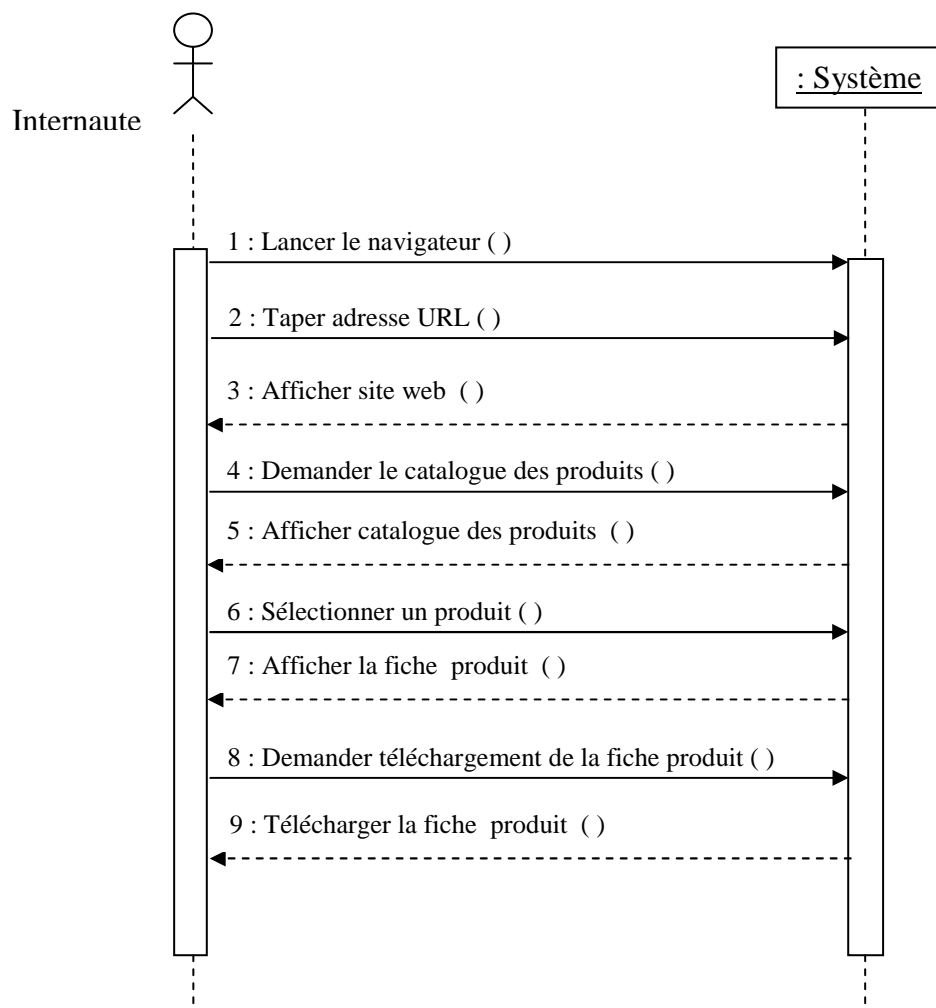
Internaute

: Système

1 : Lancer le navigateur ( )

2 : Taper adresse URL ( )

3 : Afficher site web ( )

4 : Demander le catalogue des produits ( )

5 : Afficher catalogue des produits ( )

6 : Sélectionner un produit ( )

7 : Afficher la fiche produit ( )

8 : Demander téléchargement de la fiche produit ( )

9 : Télécharger la fiche produit ( )